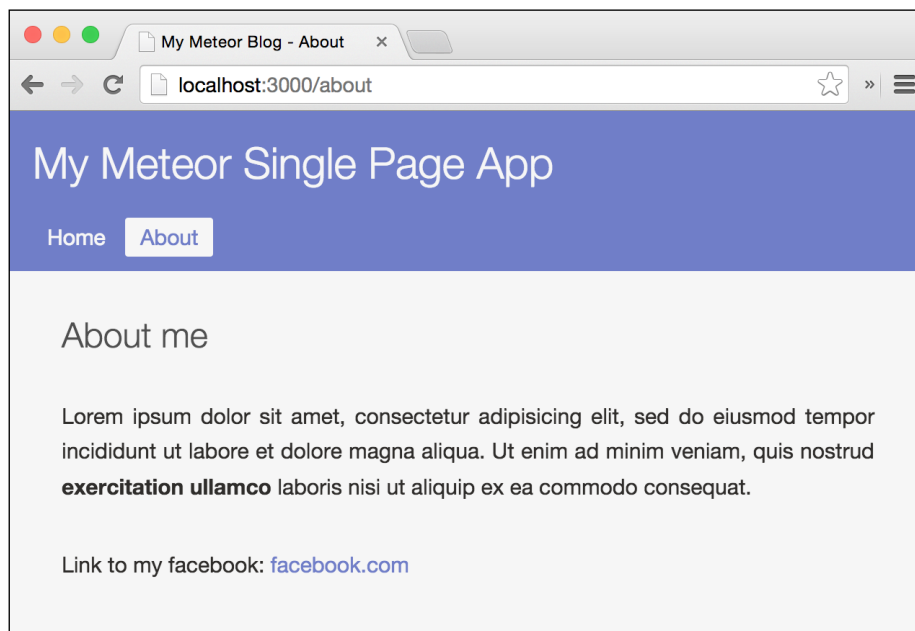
My Meteor Blog - About ×

localhost:3000/about

My Meteor Single Page App

Home About

About me

Lorem ipsum dolor sit amet, consectetur adipisicing elit, sed do eiusmod tempor incididunt ut labore et dolore magna aliqua. Ut enim ad minim veniam, quis nostrud **exercitation ullamco** laboris nisi ut aliquip ex ea commodo consequat.

Link to my facebook: facebook.com